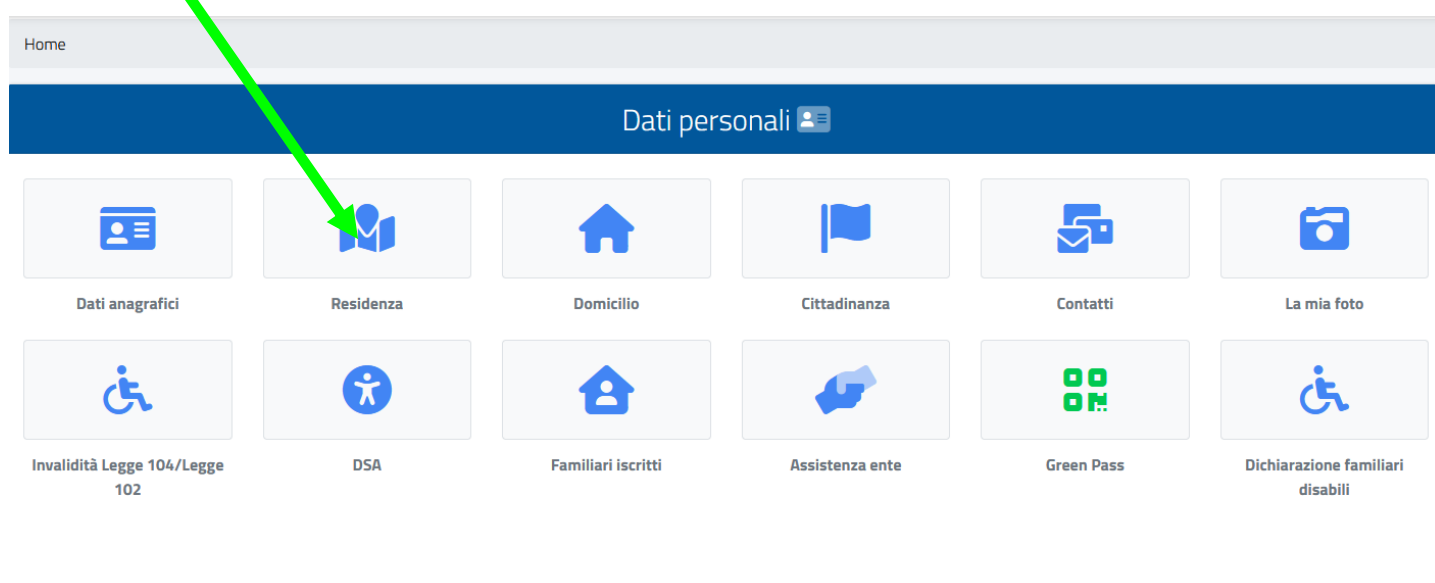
Home

Dati personali

Dati anagrafici

Residenza

Domicilio

Cittadinanza

Contatti

La mia foto

Invalidità Legge 104/Legge 102

DSA

Familiari iscritti

Assistenza ente

Green Pass

Dichiarazione familiari disabili